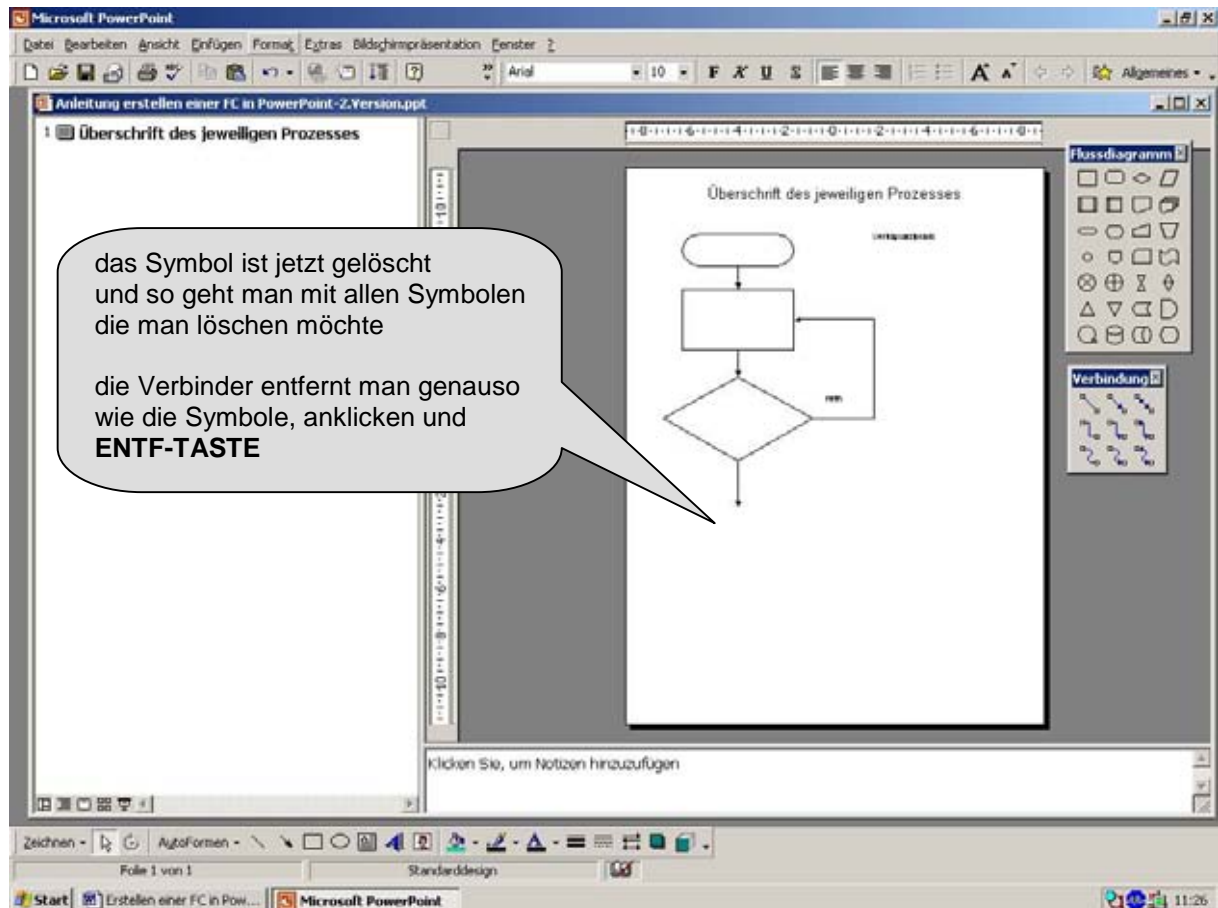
Microsoft PowerPoint

Datei Bearbeiten Ansicht Einfügen Format Extras Bildschirmpräsentation Fenster ?

Arial 10 F K U S Allgemeines

Anleitung erstellen einer FC in PowerPoint-2.Version.ppt

1 Überschrift des jeweiligen Prozesses

Flussdiagramm

Verbindung

Überschrift des jeweiligen Prozesses

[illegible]

nein

das Symbol ist jetzt gelöscht und so geht man mit allen Symbolen die man löschen möchte

die Verbinder entfernt man genauso wie die Symbole, anklicken und **ENTF-TASTE**

Klicken Sie, um Notizen hinzuzufügen

Zeichnen AutoFormen

Folie 1 von 1 Standarddesign

Start Erstellen einer FC in Pow... Microsoft PowerPoint 11:26